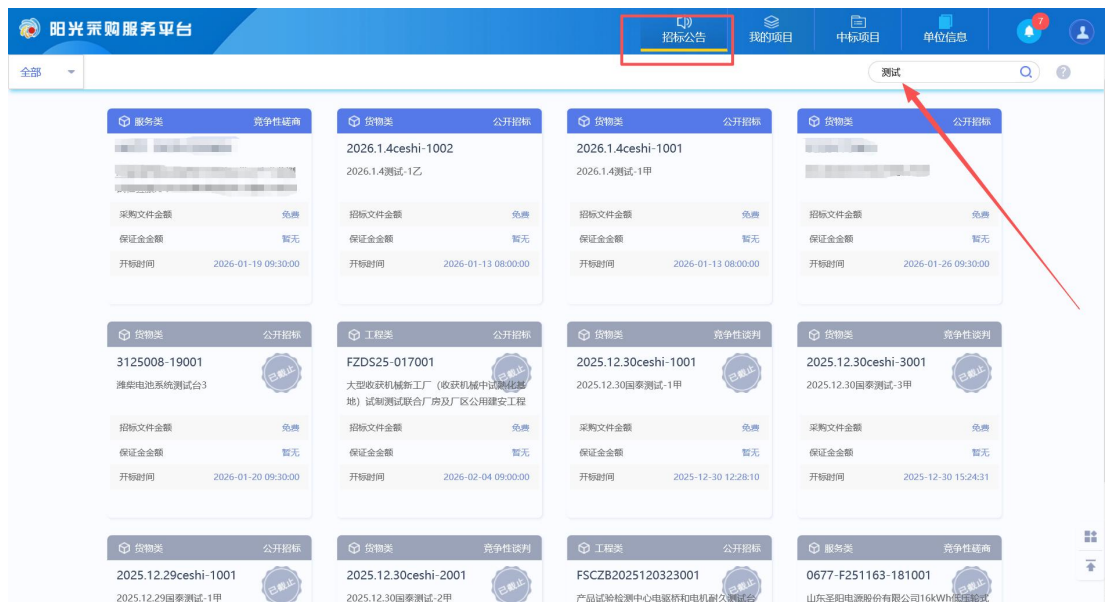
阳光采购服务平台

招标公告 我的项目 中标项目 单位信息 7

全部

测试

服务类 竞争性磋商
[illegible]
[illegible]
采购文件金额 免费
保证金金额 暂无
开标时间 2026-01-19 09:30:00

货物类 公开招标
2026.1.4ceshi-1002
2026.1.4测试-1乙
招标文件金额 免费
保证金金额 暂无
开标时间 2026-01-13 08:00:00

货物类 公开招标
2026.1.4ceshi-1001
2026.1.4测试-1甲
招标文件金额 免费
保证金金额 暂无
开标时间 2026-01-13 08:00:00

货物类 公开招标
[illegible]
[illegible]
招标文件金额 免费
保证金金额 暂无
开标时间 2026-01-26 09:30:00

货物类 公开招标
3125008-19001
潍柴电池系统测试台3
已截止
招标文件金额 免费
保证金金额 暂无
开标时间 2026-01-20 09:30:00

工程类 公开招标
FZDS25-017001
大型收获机械新工厂（收获机械中试孵化基地）试制测试联合厂房及厂区公用建安工程
已截止
招标文件金额 免费
保证金金额 暂无
开标时间 2026-02-04 09:00:00

货物类 竞争性谈判
2025.12.30ceshi-1001
2025.12.30国泰测试-1甲
已截止
采购文件金额 免费
保证金金额 暂无
开标时间 2025-12-30 12:28:10

货物类 竞争性谈判
2025.12.30ceshi-3001
2025.12.30国泰测试-3甲
已截止
采购文件金额 免费
保证金金额 暂无
开标时间 2025-12-30 15:24:31

货物类 公开招标
2025.12.29ceshi-1001
2025.12.29国泰测试-1甲
已截止

货物类 竞争性谈判
2025.12.30ceshi-2001
2025.12.30国泰测试-2甲
已截止

工程类 公开招标
FSCZB2025120323001
产品试验检测中心电驱桥和电机耐久测试台
已截止

服务类 竞争性磋商
0677-F251163-181001
山东圣阳电源股份有限公司16kWh低压轮式
已截止